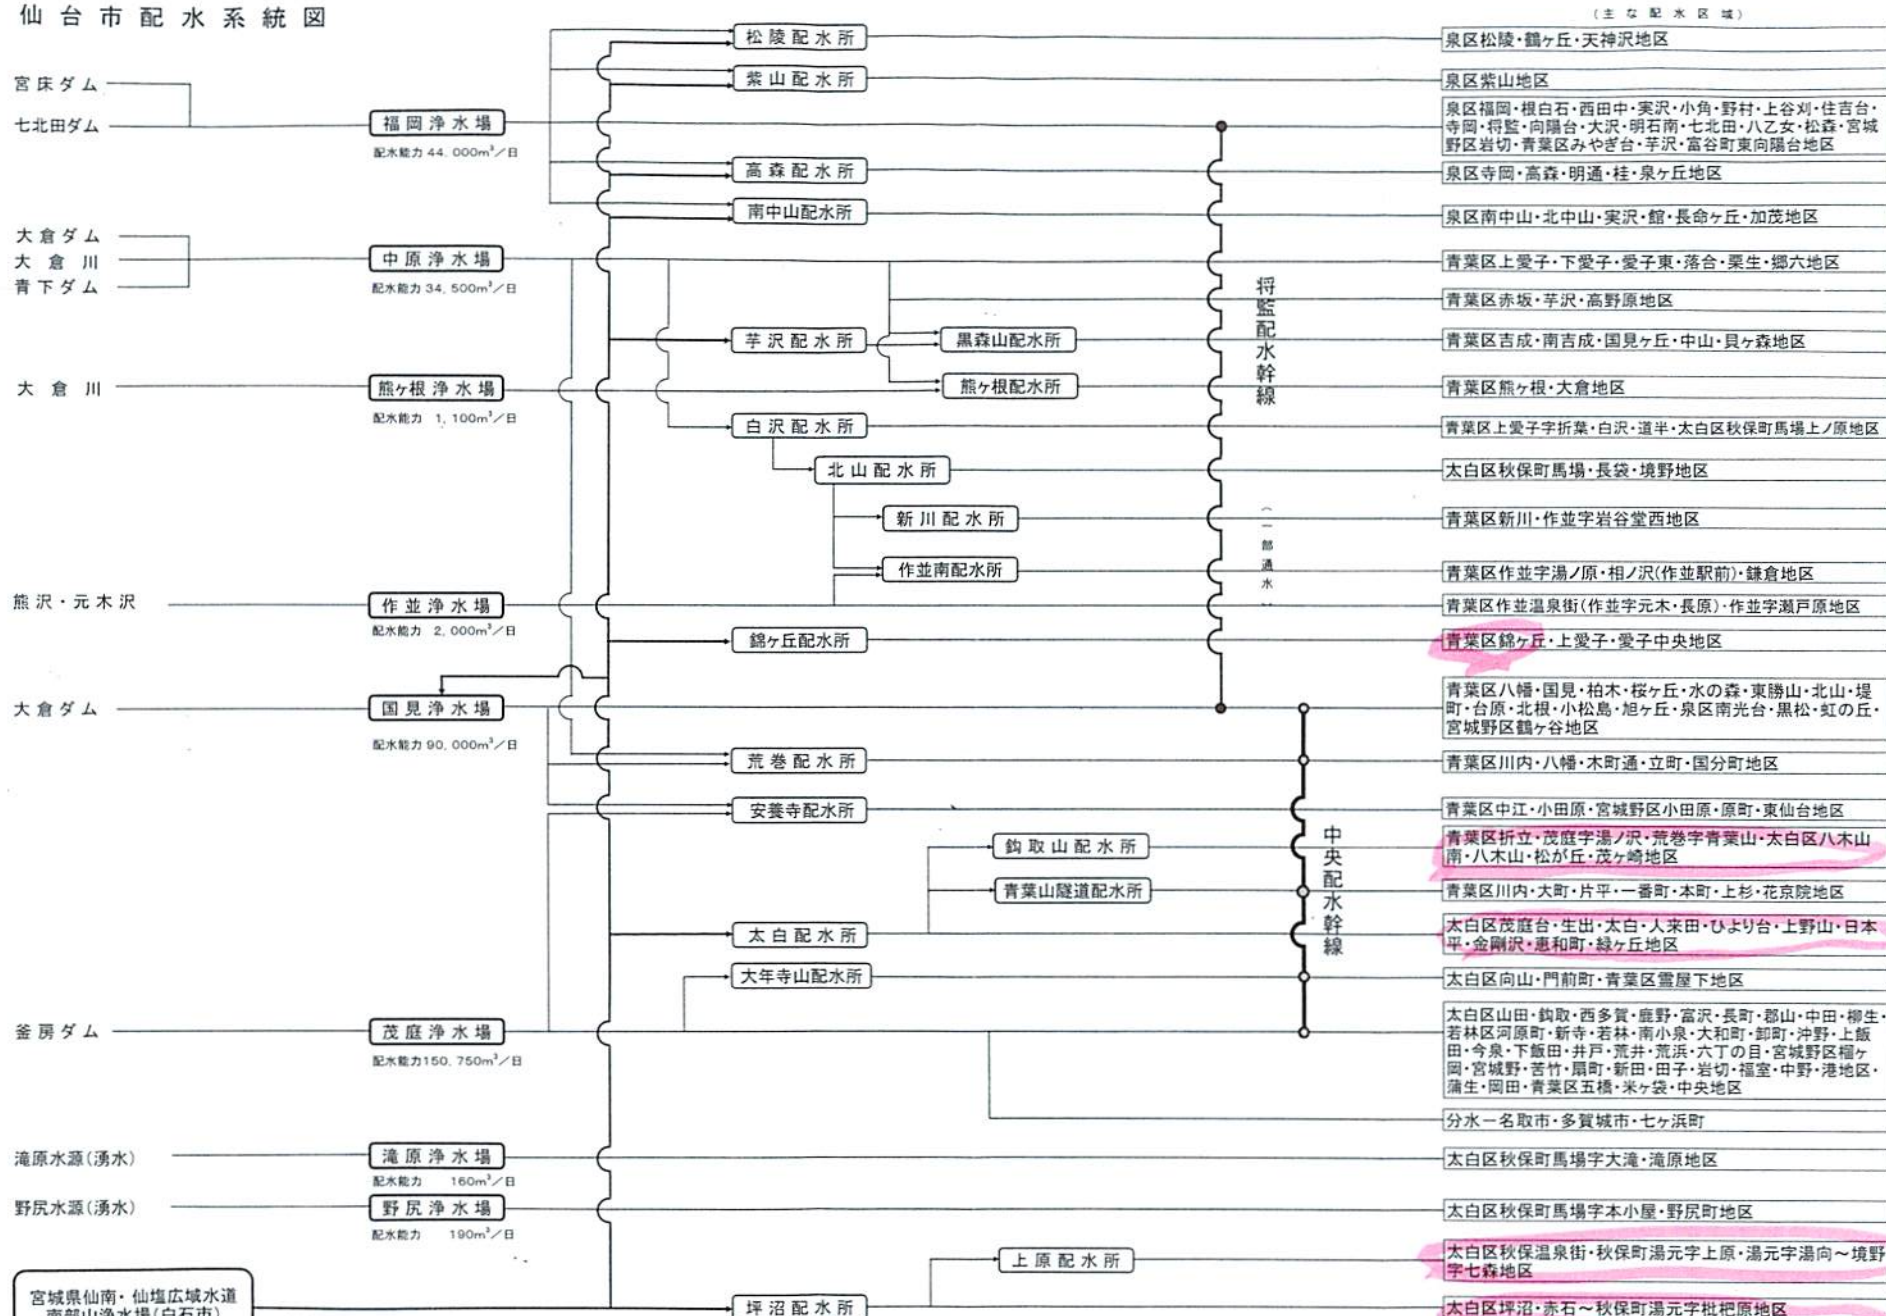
仙台市配水系統図

（主な配水区域）

宮床ダム
七北田ダム
福岡浄水場
配水能力 44,000m³／日
大倉ダム
大倉川
青下ダム
中原浄水場
配水能力 34,500m³／日
大倉川
熊ヶ根浄水場
配水能力 1,100m³／日
熊沢・元木沢
作並浄水場
配水能力 2,000m³／日
大倉ダム
国見浄水場
配水能力 90,000m³／日
釜房ダム
茂庭浄水場
配水能力150,750m³／日
滝原水源（湧水）
滝原浄水場
配水能力 160m³／日
野尻水源（湧水）
野尻浄水場
配水能力 190m³／日
宮城県仙南・仙塩広域水道南部山浄水場（白石市）

松陵配水所
紫山配水所
高森配水所
南中山配水所
芋沢配水所
黒森山配水所
熊ヶ根配水所
白沢配水所
北山配水所
新川配水所
作並南配水所
錦ヶ丘配水所
荒巻配水所
安養寺配水所
鈎取山配水所
青葉山隧道配水所
太白配水所
大年寺山配水所
上原配水所
坪沼配水所

将監配水幹線
（一部通水）
中央配水幹線

泉区松陵・鶴ヶ丘・天神沢地区
泉区紫山地区
泉区福岡・根白石・西田中・実沢・小角・野村・上谷刈・住吉台・寺岡・将監・向陽台・大沢・明石南・七北田・八乙女・松森・宮城野区岩切・青葉区みやぎ台・芋沢・富谷町東向陽台地区
泉区寺岡・高森・明通・桂・泉ヶ丘地区
泉区南中山・北中山・実沢・館・長命ヶ丘・加茂地区
青葉区上愛子・下愛子・愛子東・落合・栗生・郷六地区
青葉区赤坂・芋沢・高野原地区
青葉区吉成・南吉成・国見ヶ丘・中山・貝ヶ森地区
青葉区熊ヶ根・大倉地区
青葉区上愛子字折葉・白沢・道半・太白区秋保町馬場上ノ原地区
太白区秋保町馬場・長袋・境野地区
青葉区新川・作並字岩谷堂西地区
青葉区作並字湯ノ原・相ノ沢（作並駅前）・鎌倉地区
青葉区作並温泉街（作並字元木・長原）・作並字瀬戸原地区
青葉区錦ヶ丘・上愛子・愛子中央地区
青葉区八幡・国見・柏木・桜ヶ丘・水の森・東勝山・北山・堤町・台原・北根・小松島・旭ヶ丘・泉区南光台・黒松・虹の丘・宮城野区鶴ヶ谷地区
青葉区川内・八幡・木町通・立町・国分町地区
青葉区中江・小田原・宮城野区小田原・原町・東仙台地区
青葉区折立・茂庭字湯ノ沢・荒巻字青葉山・太白区八木山南・八木山・松が丘・茂ヶ崎地区
青葉区川内・大町・片平・一番町・本町・上杉・花京院地区
太白区茂庭台・生出・太白・人来田・ひより台・上野山・日本平・金剛沢・恵和町・緑ヶ丘地区
太白区向山・門前町・青葉区霊屋下地区
太白区山田・鈎取・西多賀・鹿野・富沢・長町・郡山・中田・柳生・若林区河原町・新寺・若林・南小泉・大和町・卸町・沖野・上飯田・今泉・下飯田・井戸・荒井・荒浜・六丁の目・宮城野区榴ヶ岡・宮城野・苦竹・扇町・新田・田子・岩切・福室・中野・港地区・蒲生・岡田・青葉区五橋・米ヶ袋・中央地区
分水ー名取市・多賀城市・七ヶ浜町
太白区秋保町馬場字大滝・滝原地区
太白区秋保町馬場字本小屋・野尻町地区
太白区秋保温泉街・秋保町湯元字上原・湯元字湯向～境野字七森地区
太白区坪沼・赤石～秋保町湯元字枇杷原地区